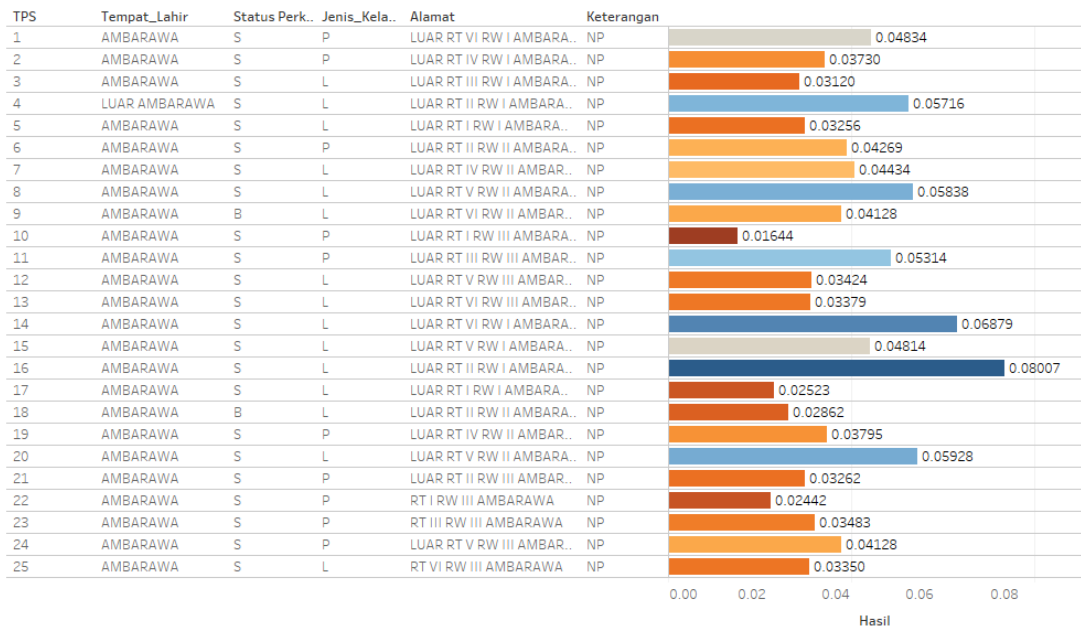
| TPS | Tempat_Lahir | Status Perk.. | Jenis_Kela.. | Alamat | Keterangan | |
|---|---|---|---|---|---|---|
| 1 | AMBARAWA | S | P | LUAR RT VI RW I AMBARA.. | NP | 0.04834 |
| 2 | AMBARAWA | S | P | LUAR RT IV RW I AMBARA.. | NP | 0.03730 |
| 3 | AMBARAWA | S | L | LUAR RT III RW I AMBARA.. | NP | 0.03120 |
| 4 | LUAR AMBARAWA | S | L | LUAR RT II RW I AMBARA.. | NP | 0.05716 |
| 5 | AMBARAWA | S | L | LUAR RT I RW I AMBARA.. | NP | 0.03256 |
| 6 | AMBARAWA | S | P | LUAR RT II RW II AMBARA.. | NP | 0.04269 |
| 7 | AMBARAWA | S | L | LUAR RT IV RW II AMBAR.. | NP | 0.04434 |
| 8 | AMBARAWA | S | L | LUAR RT V RW II AMBARA.. | NP | 0.05838 |
| 9 | AMBARAWA | B | L | LUAR RT VI RW II AMBAR.. | NP | 0.04128 |
| 10 | AMBARAWA | S | P | LUAR RT I RW III AMBARA.. | NP | 0.01644 |
| 11 | AMBARAWA | S | P | LUAR RT III RW III AMBAR.. | NP | 0.05314 |
| 12 | AMBARAWA | S | L | LUAR RT V RW III AMBAR.. | NP | 0.03424 |
| 13 | AMBARAWA | S | L | LUAR RT VI RW III AMBAR.. | NP | 0.03379 |
| 14 | AMBARAWA | S | L | LUAR RT VI RW I AMBARA.. | NP | 0.06879 |
| 15 | AMBARAWA | S | L | LUAR RT V RW I AMBARA.. | NP | 0.04814 |
| 16 | AMBARAWA | S | L | LUAR RT II RW I AMBARA.. | NP | 0.08007 |
| 17 | AMBARAWA | S | L | LUAR RT I RW I AMBARA.. | NP | 0.02523 |
| 18 | AMBARAWA | B | L | LUAR RT II RW II AMBARA.. | NP | 0.02862 |
| 19 | AMBARAWA | S | P | LUAR RT IV RW II AMBAR.. | NP | 0.03795 |
| 20 | AMBARAWA | S | L | LUAR RT V RW II AMBAR.. | NP | 0.05928 |
| 21 | AMBARAWA | S | P | LUAR RT II RW III AMBAR.. | NP | 0.03262 |
| 22 | AMBARAWA | S | P | RT I RW III AMBARAWA | NP | 0.02442 |
| 23 | AMBARAWA | S | P | RT III RW III AMBARAWA | NP | 0.03483 |
| 24 | AMBARAWA | S | P | LUAR RT V RW III AMBAR.. | NP | 0.04128 |
| 25 | AMBARAWA | S | L | RT VI RW III AMBARAWA | NP | 0.03350 |

0.00 0.02 0.04 0.06 0.08
Hasil